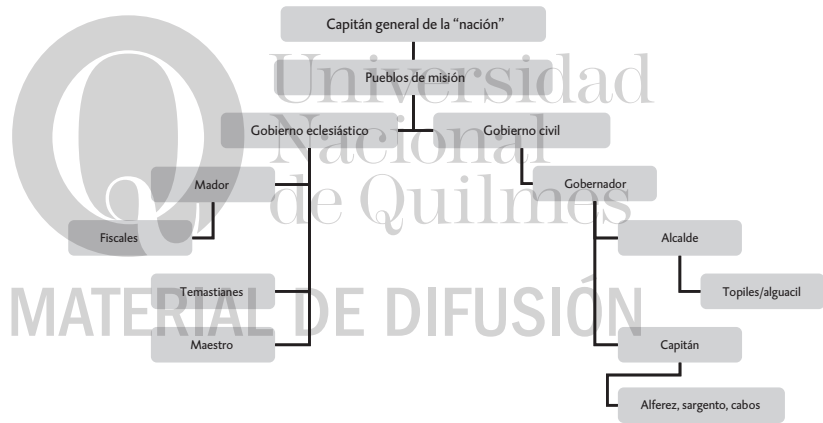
Capitán general de la “nación”

Pueblos de misión

Gobierno eclesiástico

Gobierno civil

Mador

Fiscales

Temastianes

Maestro

Gobernador

Alcalde

Topiles/alguacil

Capitán

Alferez, sargento, cabos

Universidad Nacional de Quilmes

MATERIAL DE DIFUSIÓN